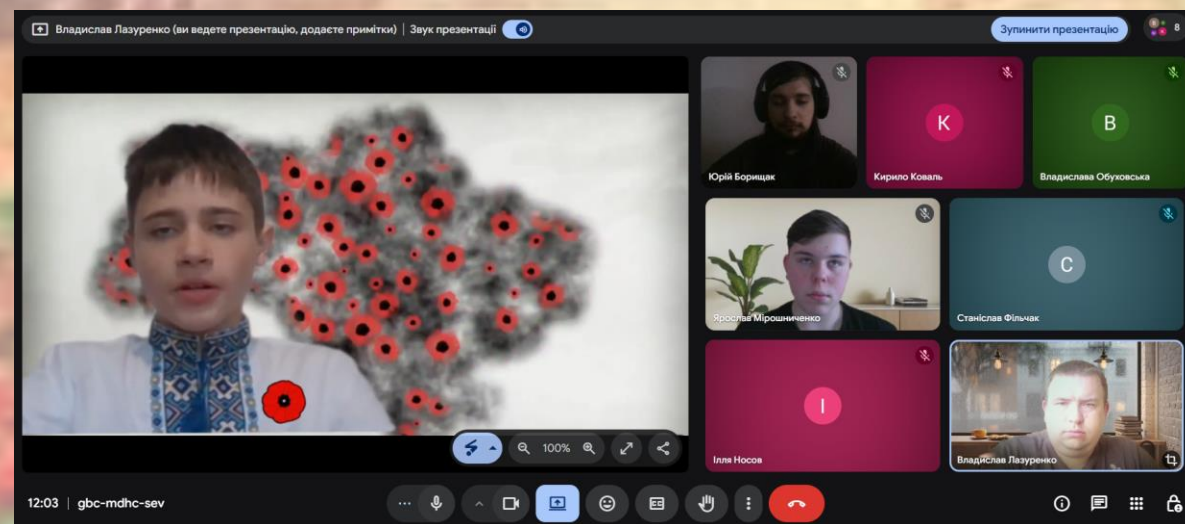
Владислав Лазуренко (ви ведете презентацію, додаєте примітки) | Звук презентації

Зупинити презентацію

8

100%

Юрій Борищак

K

Кирило Коваль

B

Владислава Обуховська

Ярослав Мірошниченко

C

Станіслав Фільчак

I

Ілля Носов

Владислав Лазуренко

12:03 | gbc-mdhc-sev